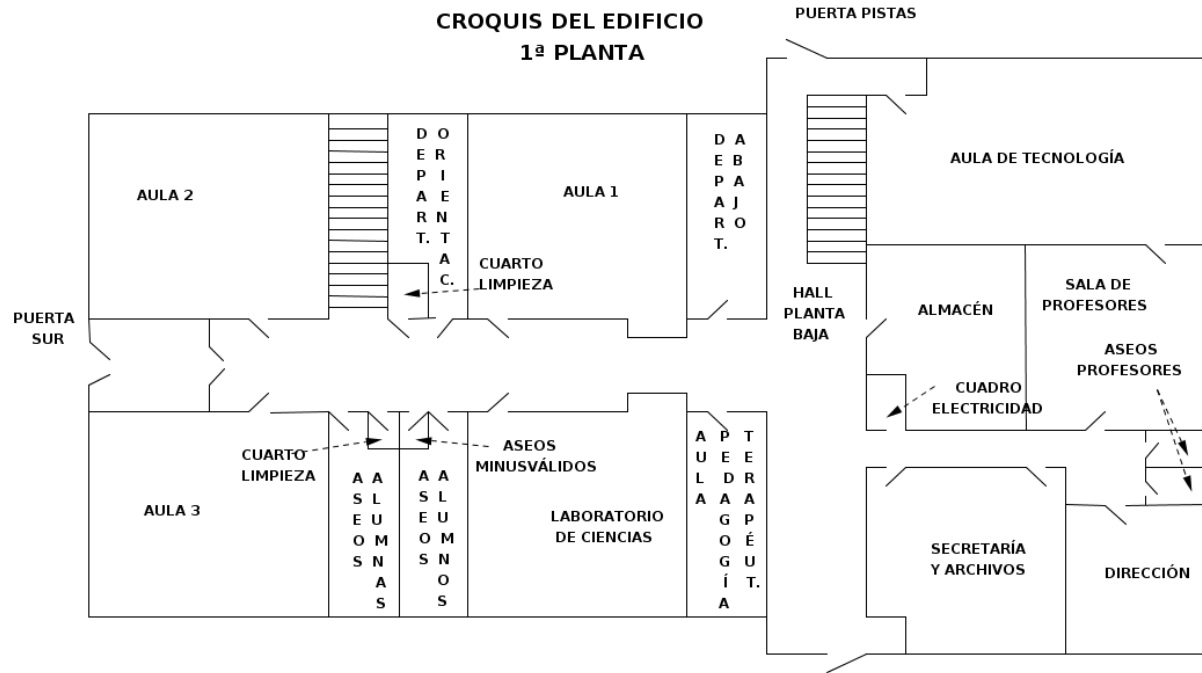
CROQUIS DEL EDIFICIO
1ª PLANTA

PUERTA PISTAS

AULA 2

DEPART.

ORIENTAC.

AULA 1

DEPART.

ABAJO

AULA DE TECNOLOGÍA

CUARTO LIMPIEZA

HALL PLANTA BAJA

ALMACÉN

SALA DE PROFESORES

PUERTA SUR

ASEOS PROFESORES

CUADRO ELECTRICIDAD

CUARTO LIMPIEZA

ASEOS MINUSVÁLIDOS

AULA 3

ASEOS ALUMNAS

ASEOS ALUMNOS

LABORATORIO DE CIENCIAS

AULA PEDAGOGÍA TERAPÉUT.

SECRETARÍA Y ARCHIVOS

DIRECCIÓN